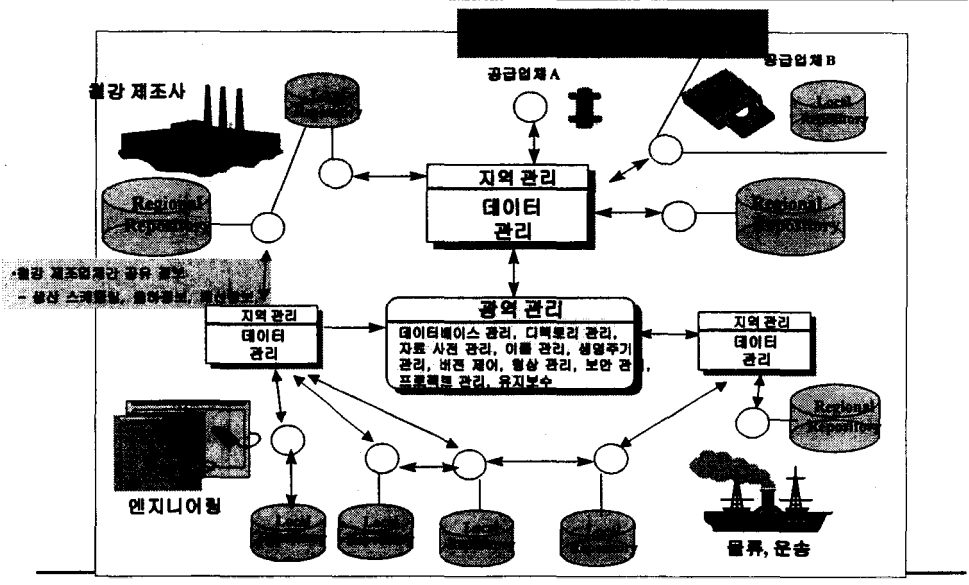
철강 제조사

공급업체 A

공급업체 B

Local Repository

Regional Repository

지역관리

데이터 관리

Regional Repository

•철강 제조업체간 공유 정보
- 생산 스케줄링, 출하정보, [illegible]

지역관리

데이터 관리

광역관리

데이터베이스 관리, 디렉토리 관리, 자료 사전 관리, 이름 관리, 생명주기 관리, 버전 제어, 형상 관리, 보안 관리, 프로젝트 관리, 유지보수

지역관리

데이터 관리

Regional Repository

엔지니어링

Local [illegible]

Local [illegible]

Local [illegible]

Local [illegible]

물류, 운송